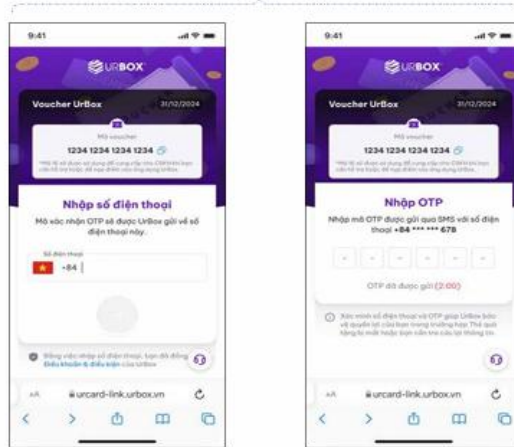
9:41

URBOX

Voucher UrBox 31/12/2024

Mã voucher

1234 1234 1234 1234

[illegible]

Nhập số điện thoại

Mã xác nhận OTP sẽ được UrBox gửi về số điện thoại này.

Số điện thoại

+84

Bằng việc nhập số điện thoại, bạn đã đồng ý Điều khoản & điều kiện của UrBox

AA urcard-link.urbox.vn

9:41

URBOX

Voucher UrBox 31/12/2024

Mã voucher

1234 1234 1234 1234

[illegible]

Nhập OTP

Nhập mã OTP được gửi qua SMS với số điện thoại +84 *** *** 678

OTP đã được gửi (2:00)

Xác minh số điện thoại và OTP giúp UrBox bảo vệ quyền lợi của bạn trong trường hợp Thẻ quà tặng bị mất hoặc bị lộ thông tin.

AA urcard-link.urbox.vn